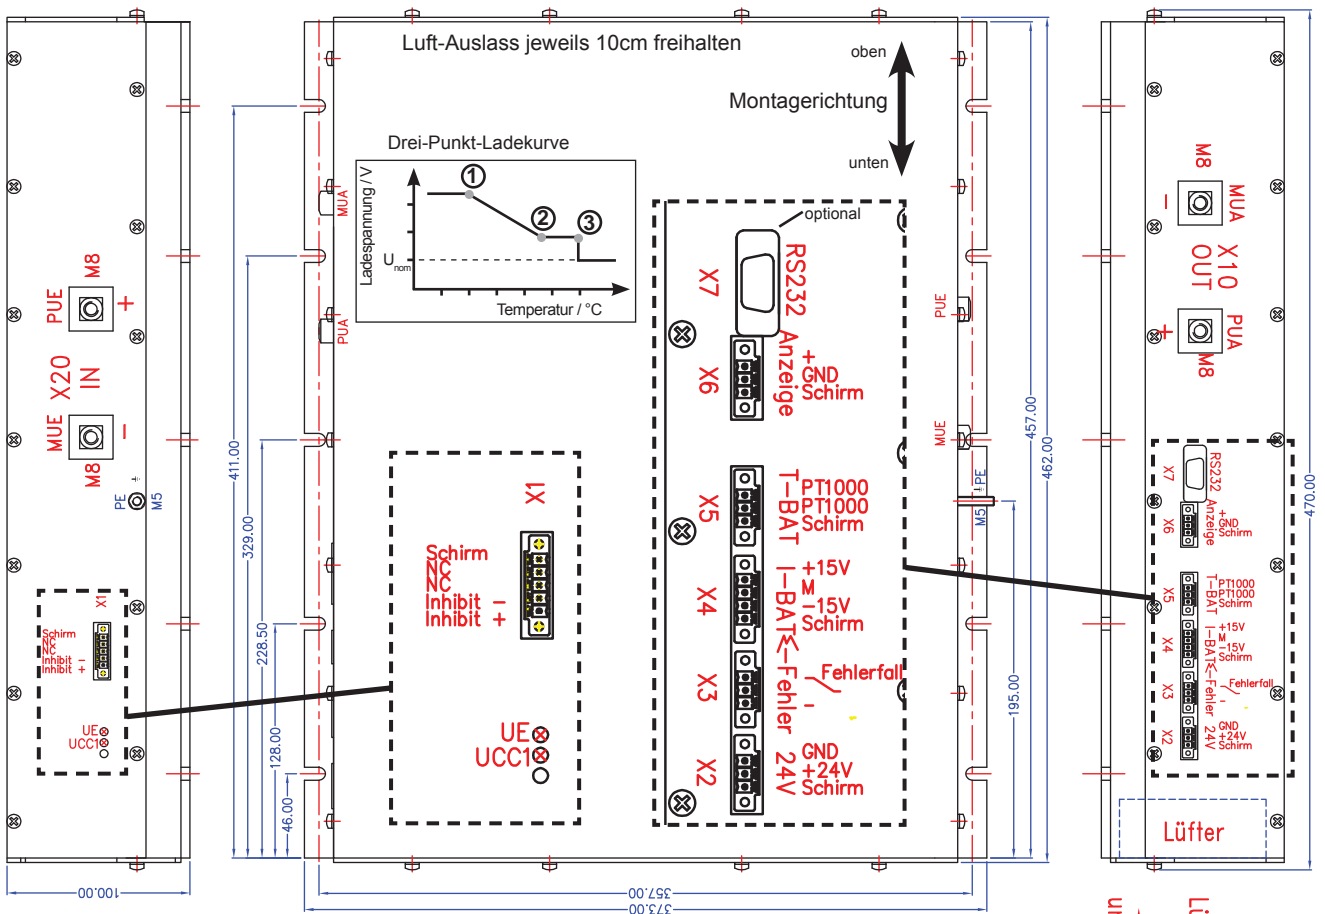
Luft-Auslass jeweils 10cm freihalten

oben

Montagerichtung

unten

Drei-Punkt-Ladekurve

Ladespannung / V

$U_{nom}$

Temperatur / °C

①

②

③

MUA

PUA

PUE

MUE

PE

M5

optional

RS232

X7

X6

Anzeige

+
GND
Schirm

X5

T-BAT

PT1000
PT1000
Schirm

X4

I-BAT

+15V
M
-15V
Schirm

X3

Fehler

Fehlerfall

X2

24V

GND
+24V
Schirm

X1

Schirm
NC
NC
Inhibit -
Inhibit +

UE
UCC1

PUE
M8
+
X20
IN
MUE
-
M8

PE
M5

X1
Schirm
NC
NC
Inhibit -
Inhibit +
UE
UCC1

M8
-
MUA
X10
OUT
+
PUA
M8

X7
RS232
X6
Anzeige
+
GND
Schirm
X5
T-BAT
PT1000
PT1000
Schirm
X4
I-BAT
+15V
M
-15V
Schirm
X3
Fehler
Fehlerfall
X2
24V
GND
+24V
Schirm

Lüfter

411.00
329.00
228.50
128.00
46.00
457.00
462.00
195.00
470.00
100.00
357.00
373.00